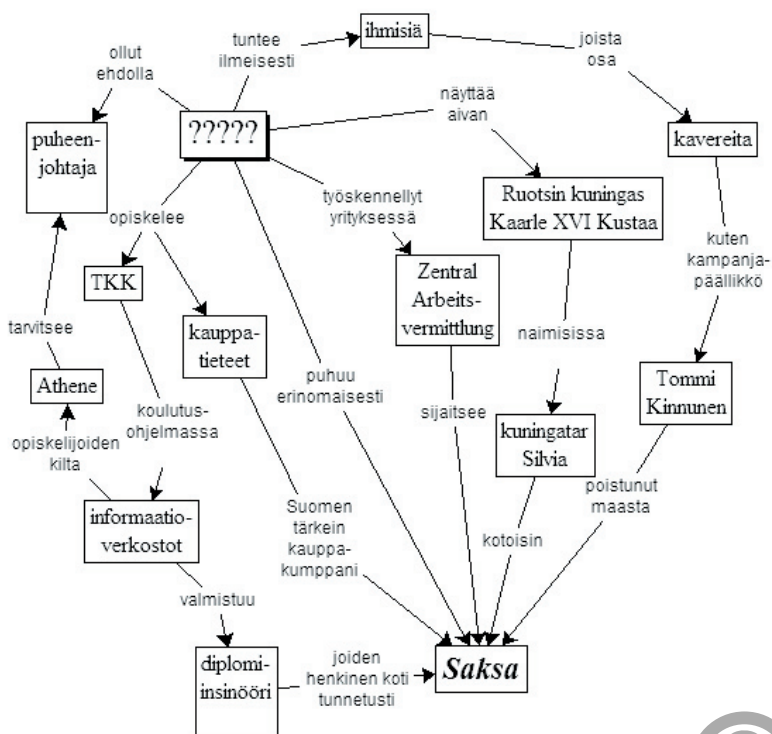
ihmisiä

tuntee ilmeisesti

joista osa

ollut ehdolla

?????

näyttää aivan

kavereita

puheenjohtaja

työskennellyt yrityksessä

Ruotsin kuningas Kaarle XVI Kustaa

opiskelee

kuten kampanjapäällikkö

TKK

kauppatieteet

Zentral Arbeitsvermittlung

tarvitsee

naimisissa

puhuu erinomaisesti

Tommi Kinnunen

Athene

koulutusohjelmassa

sijaitsee

kuningatar Silvia

opiskelijoiden kilta

poistunut maasta

informaatioverkostot

Suomen tärkein kauppakumppani

kotoisin

valmistuu

diplomiinsinööri

joiden henkinen koti tunnetusti

Saksa